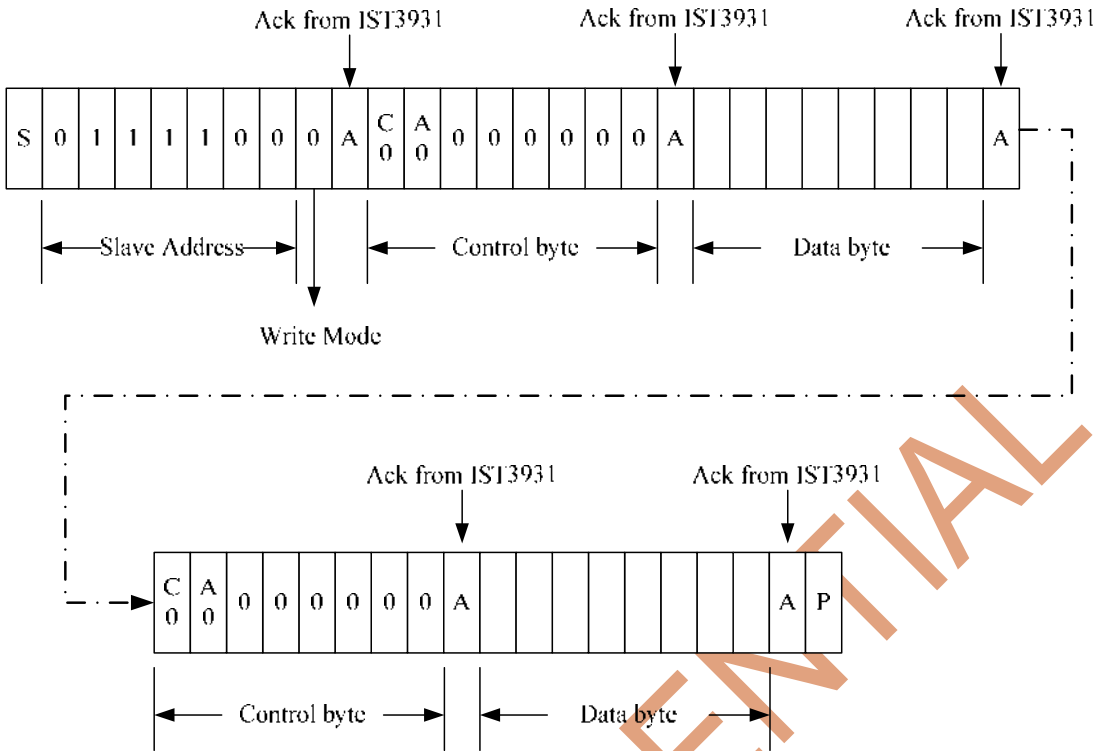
Ack from IST3931

Ack from IST3931

Ack from IST3931

| S | 0 | 1 | 1 | 1 | 1 | 0 | 0 | 0 | A | C 0 | A 0 | 0 | 0 | 0 | 0 | 0 | 0 | A | | | | | | | | | A |
|---|---|---|---|---|---|---|---|---|---|---|---|---|---|---|---|---|---|---|---|---|---|---|---|---|---|---|---|

Slave Address

Control byte

Data byte

Write Mode

Ack from IST3931

Ack from IST3931

| C 0 | A 0 | 0 | 0 | 0 | 0 | 0 | 0 | A | | | | | | | | | A | P |
|---|---|---|---|---|---|---|---|---|---|---|---|---|---|---|---|---|---|---|

Control byte

Data byte

NTIAL